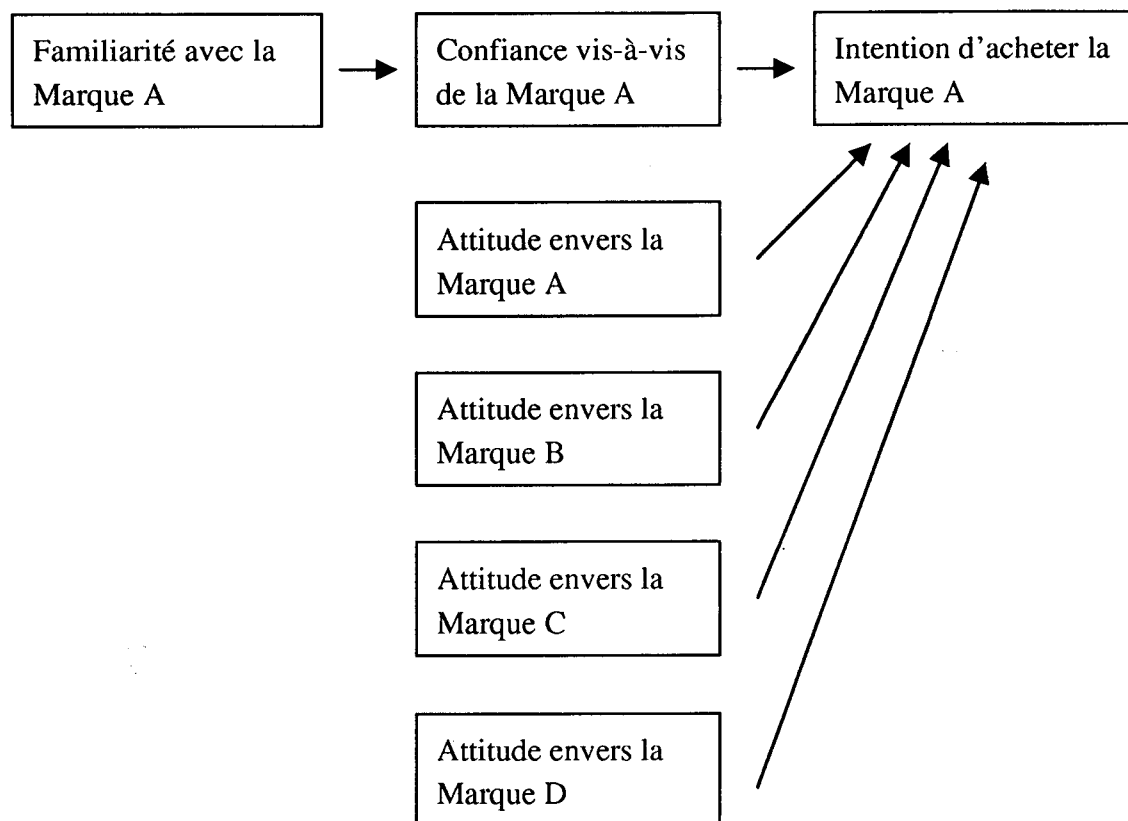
Familiarité avec la Marque A

Confiance vis-à-vis de la Marque A

Intention d'acheter la Marque A

Attitude envers la Marque A

Attitude envers la Marque B

Attitude envers la Marque C

Attitude envers la Marque D